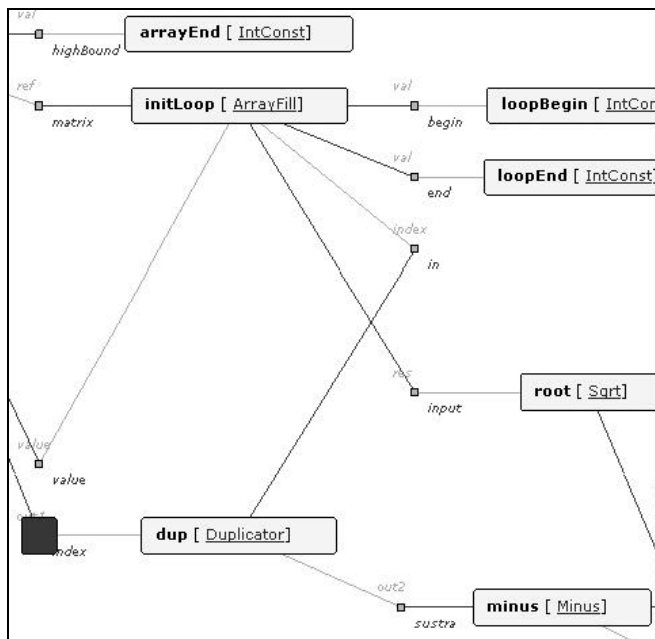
val
highBound
arrayEnd [ IntConst]

ref
matrix
initLoop [ ArrayFill]

val
begin
loopBegin [ IntCon

val
end
loopEnd [ IntConst]

index
in

ref
input
root [ Sqrt]

value
value

out1
index
dup [ Duplicator]

out2
sustra
minus [ Minus]